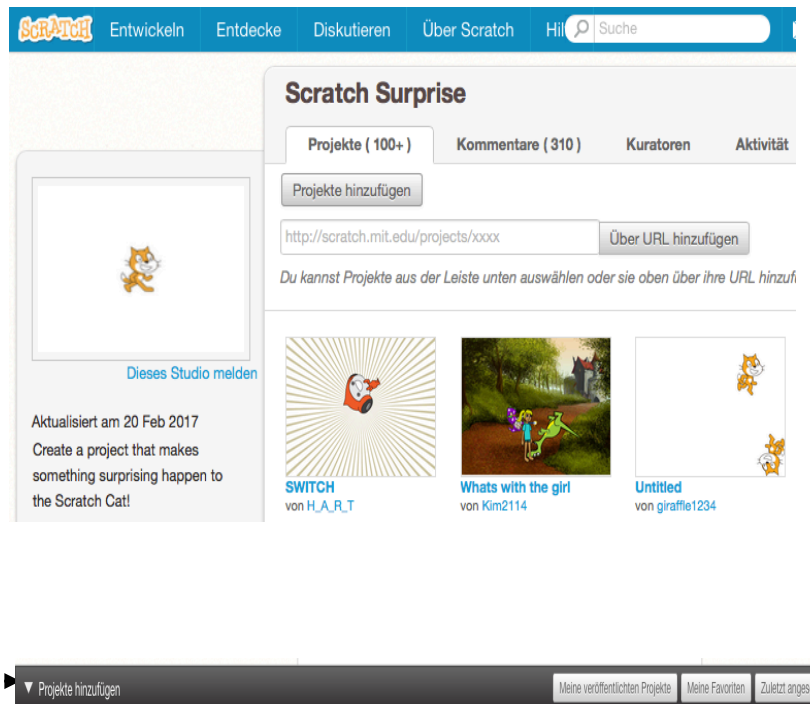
SCRATCH Entwickeln Entdecke Diskutieren Über Scratch Hil Suche

Scratch Surprise

Projekte ( 100+ ) Kommentare ( 310 ) Kuratoren Aktivität

Projekte hinzufügen

http://scratch.mit.edu/projects/xxxx Über URL hinzufügen

Du kannst Projekte aus der Leiste unten auswählen oder sie oben über ihre URL hinzufü

Dieses Studio melden

Aktualisiert am 20 Feb 2017

Create a project that makes something surprising happen to the Scratch Cat!

SWITCH
von H_A_R_T

Whats with the girl
von Kim2114

Untitled
von giraffle1234

▼ Projekte hinzufügen

Meine veröffentlichten Projekte Meine Favoriten Zuletzt anges